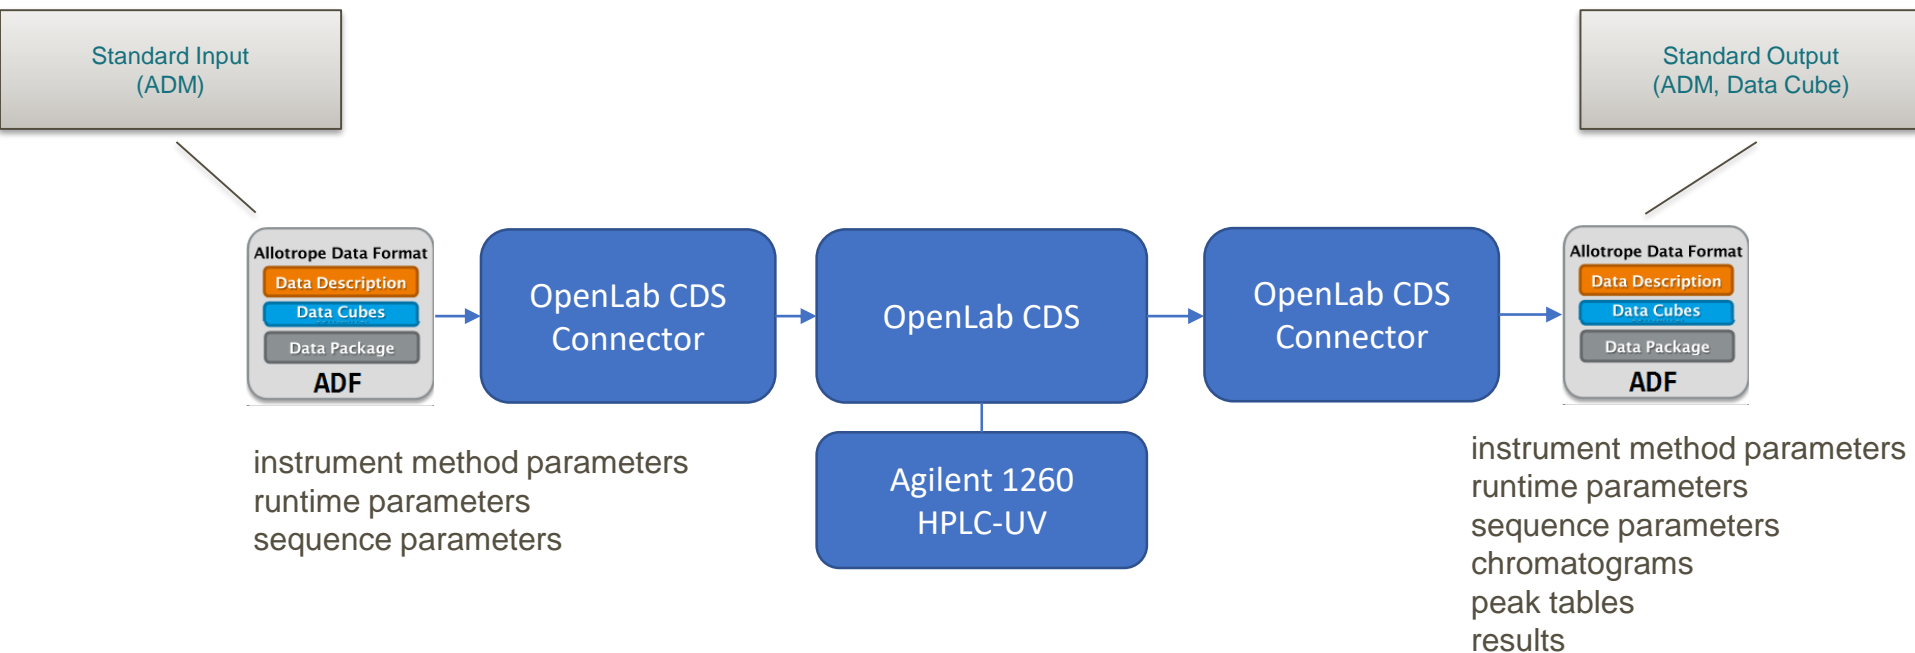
Standard Input
(ADM)

Standard Output
(ADM, Data Cube)

Allotrope Data Format
Data Description
Data Cubes
Data Package
ADF

OpenLab CDS Connector

OpenLab CDS

OpenLab CDS Connector

Allotrope Data Format
Data Description
Data Cubes
Data Package
ADF

Agilent 1260 HPLC-UV

instrument method parameters
runtime parameters
sequence parameters

instrument method parameters
runtime parameters
sequence parameters
chromatograms
peak tables
results